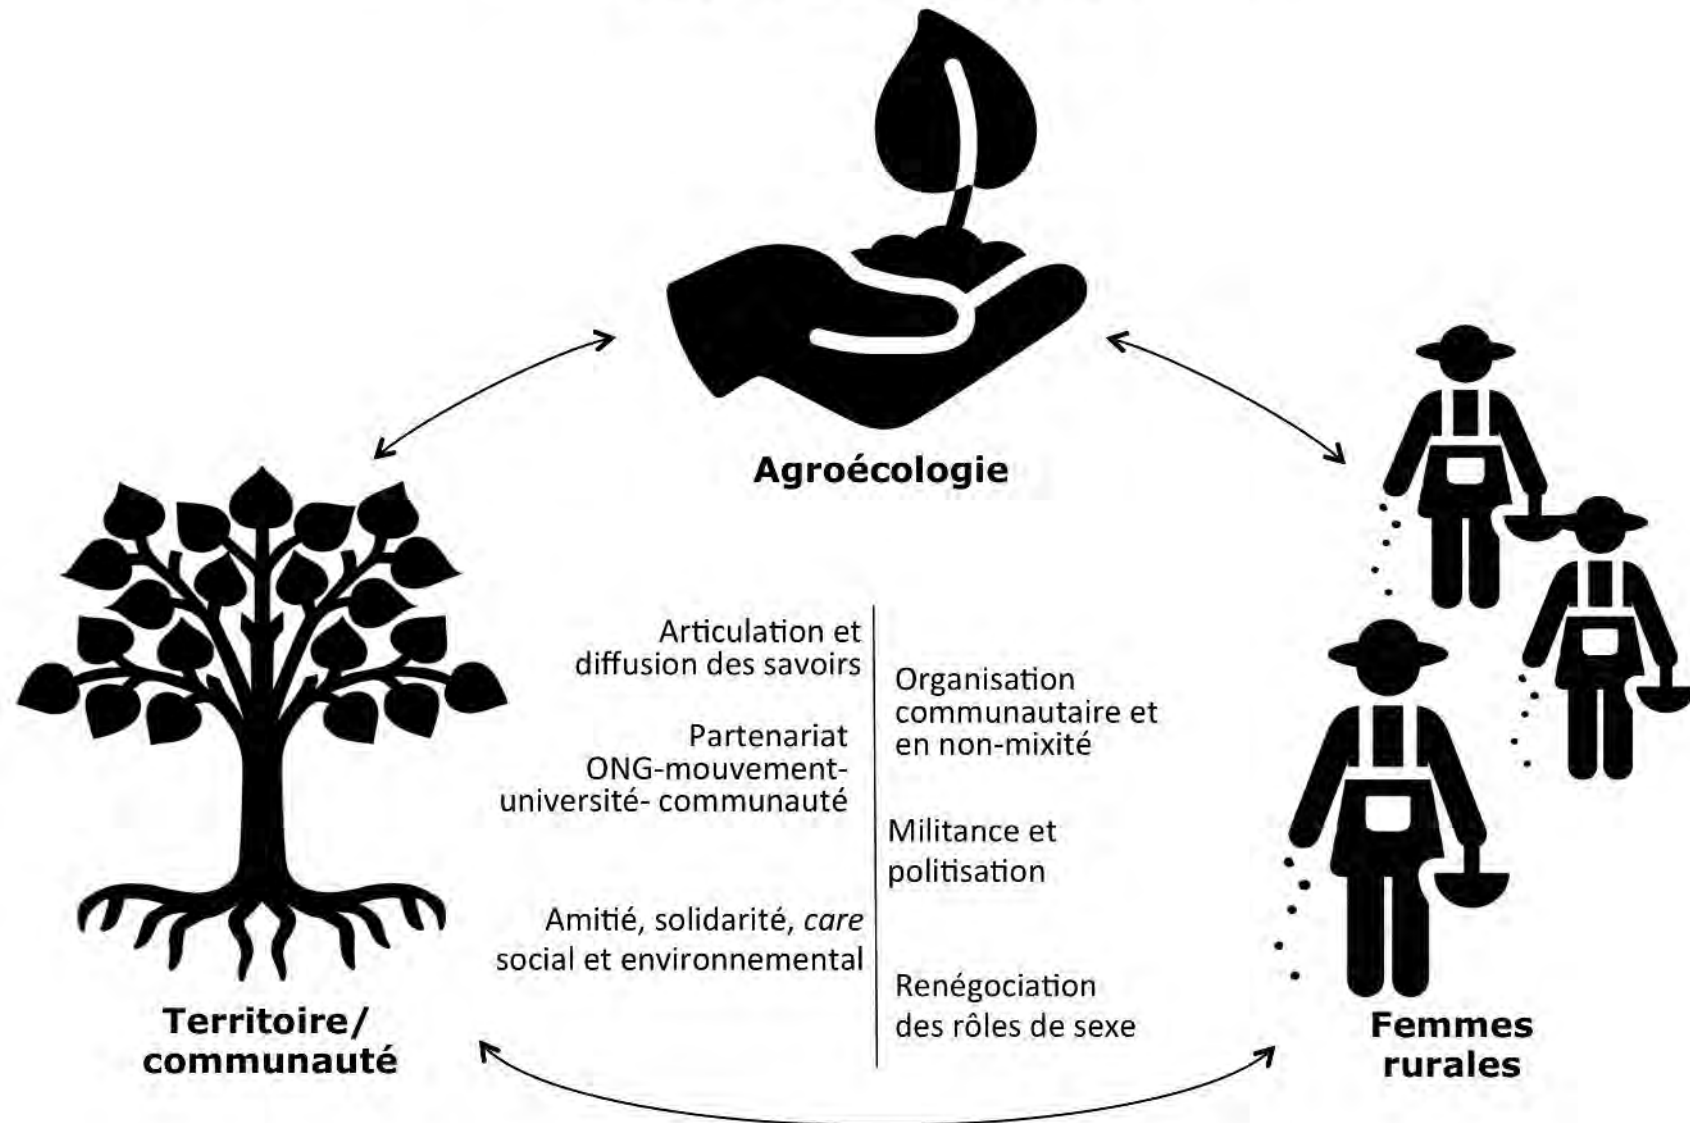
Agroécologie

Territoire/ communauté

Femmes rurales

Articulation et diffusion des savoirs

Partenariat ONG-mouvement-université- communauté

Amitié, solidarité, *care* social et environnemental

Organisation communautaire et en non-mixité

Militance et politisation

Renégociation des rôles de sexe